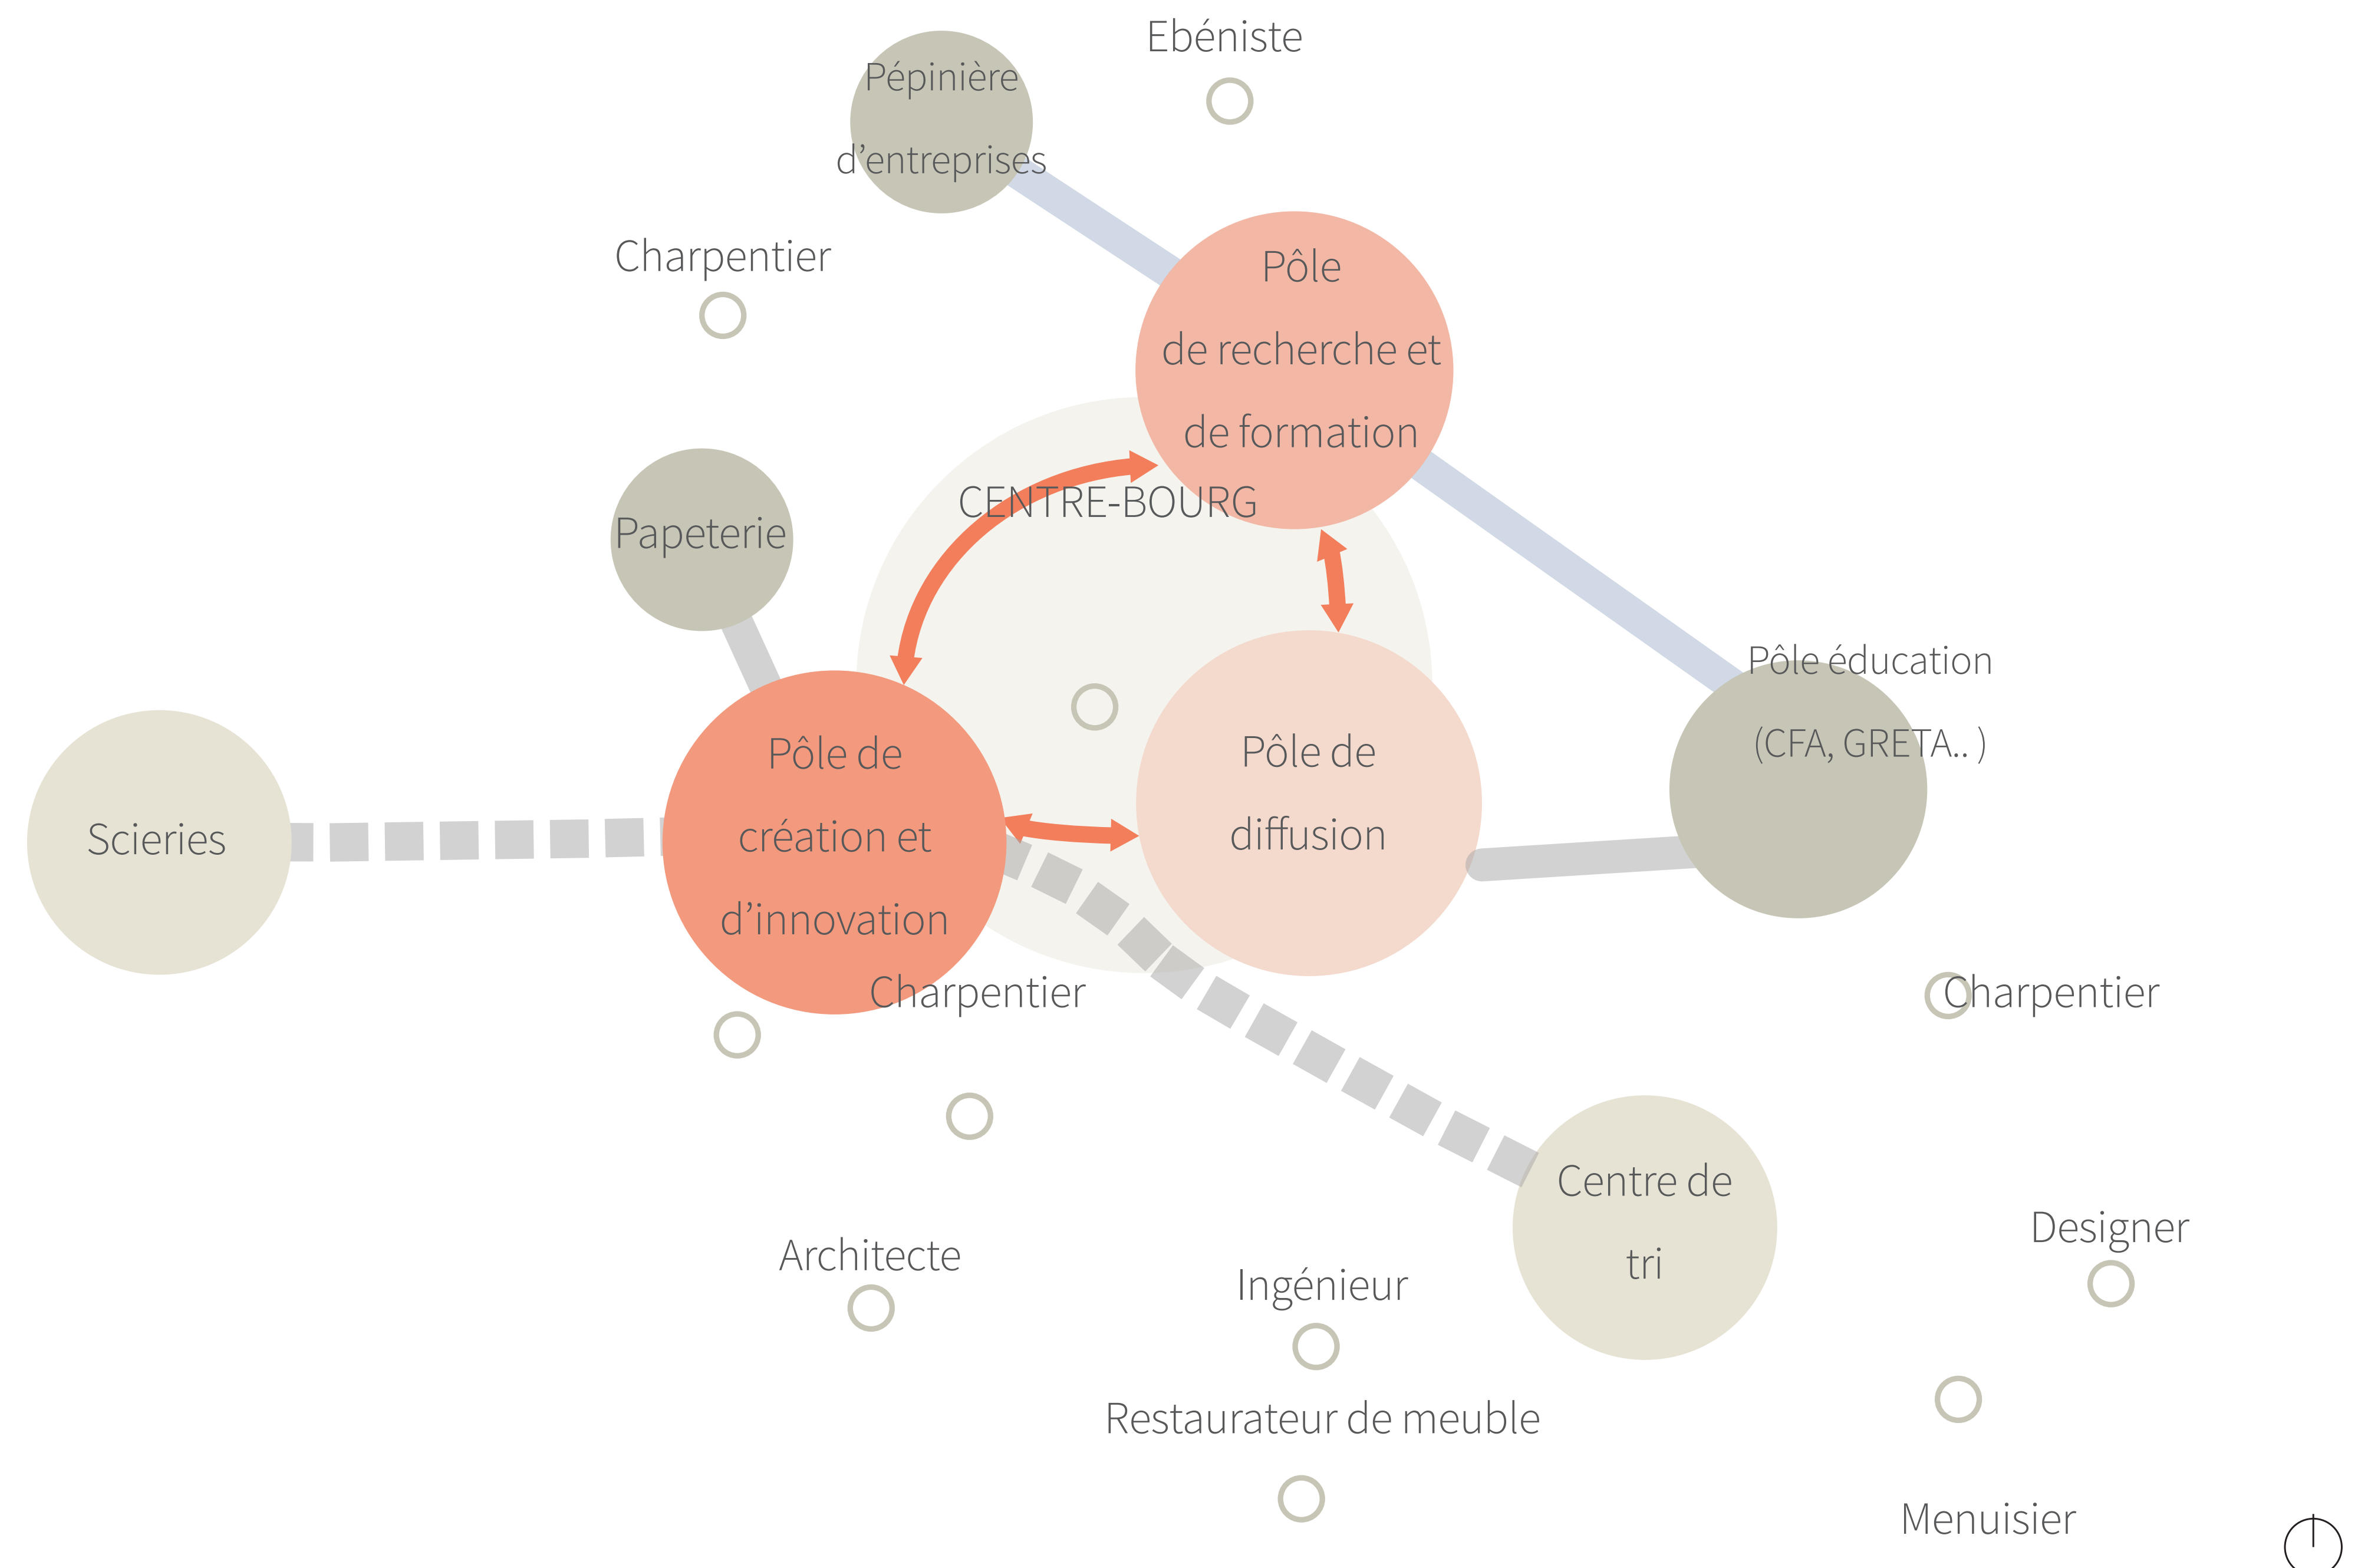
Ebéniste

Pépinière d'entreprises

Charpentier

Pôle de recherche et de formation

CENTRE-BOURG

Papeterie

Pôle éducation (CFA, GRETA.. )

Scieries

Pôle de création et d'innovation

Pôle de diffusion

Charpentier

Charpentier

Centre de tri

Designer

Architecte

Ingénieur

Restaurateur de meuble

Menuisier